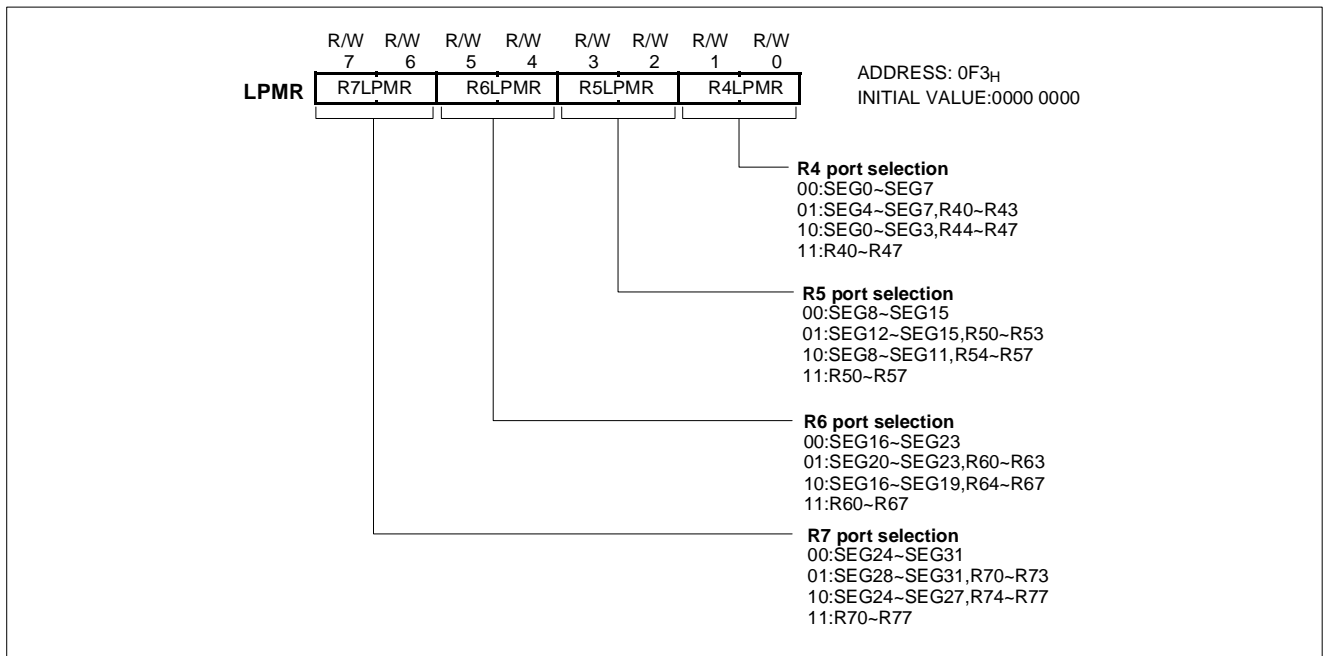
R/W R/W R/W R/W R/W R/W R/W R/W
7 6 5 4 3 2 1 0

LPMR

| R7LPMR | R6LPMR | R5LPMR | R4LPMR |
|---|---|---|---|

ADDRESS: $0F3_H$
INITIAL VALUE:0000 0000

**R4 port selection**
00:SEG0~SEG7
01:SEG4~SEG7,R40~R43
10:SEG0~SEG3,R44~R47
11:R40~R47

**R5 port selection**
00:SEG8~SEG15
01:SEG12~SEG15,R50~R53
10:SEG8~SEG11,R54~R57
11:R50~R57

**R6 port selection**
00:SEG16~SEG23
01:SEG20~SEG23,R60~R63
10:SEG16~SEG19,R64~R67
11:R60~R67

**R7 port selection**
00:SEG24~SEG31
01:SEG28~SEG31,R70~R73
10:SEG24~SEG27,R74~R77
11:R70~R77